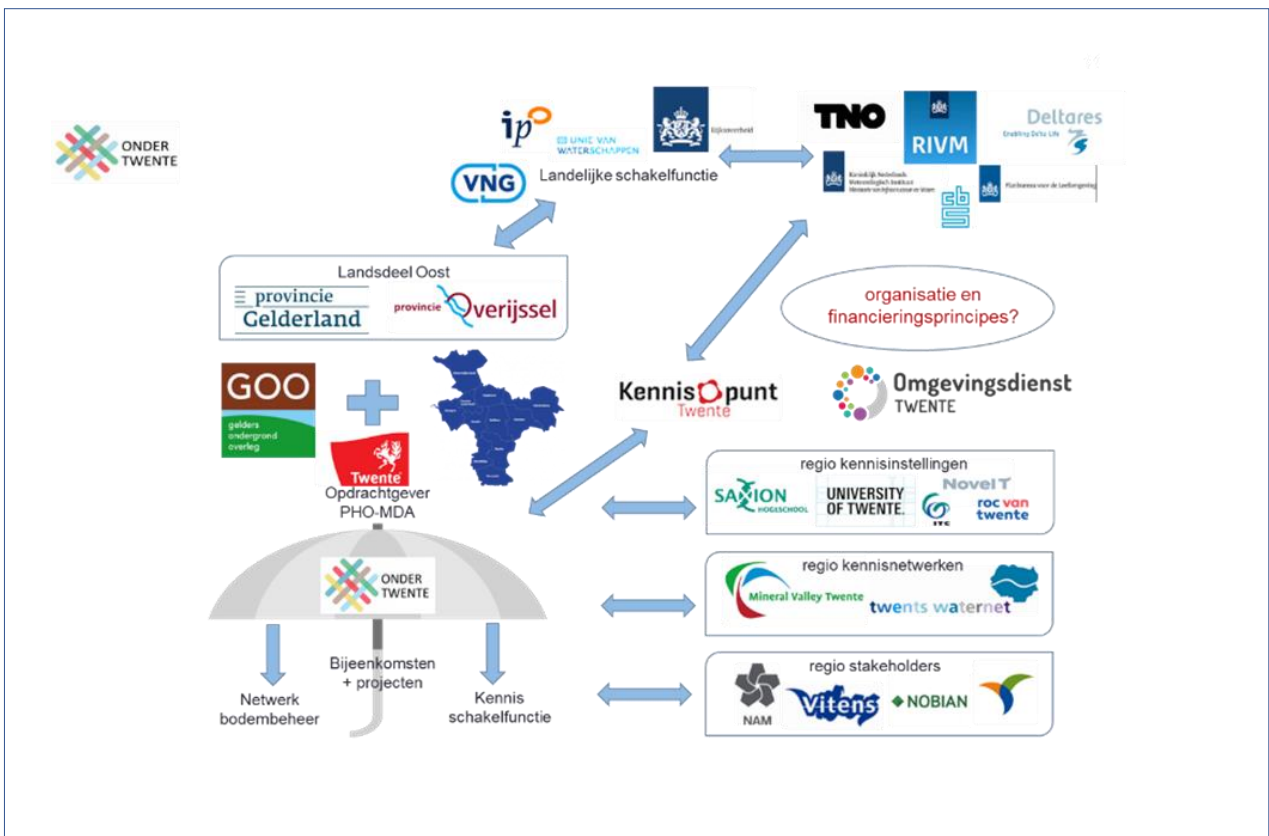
ONDER TWENTE

ip UNIE VAN WATERSCHAPPEN Rijksoverheid

VNG Landelijke schakelfunctie

TNO RIVM Deltares Enabling Delta Life

Koninklijk Nederlands Meteorologisch Instituut Ministerie van Infrastructuur en Water

cbs Planbureau voor de Leefomgeving

Landsdeel Oost

provincie Gelderland

provincie Overijssel

organisatie en financieringsprincipes?

GOO gelders ondergrond overleg

Twente

Kennispunt Twente

Omgevingsdienst TWENTE

Opdrachtgever PHO-MDA

regio kennisinstellingen

SAXION HOGESCHOOL UNIVERSITY OF TWENTE. ITC NovelT roc van twente

ONDER TWENTE

regio kennisnetwerken

Mineral Valley Twente twents waternet

Bijeenkomsten + projecten

regio stakeholders

Netwerk bodembeheer

Kennis schakelfunctie

NAM Vitens NOBIAN